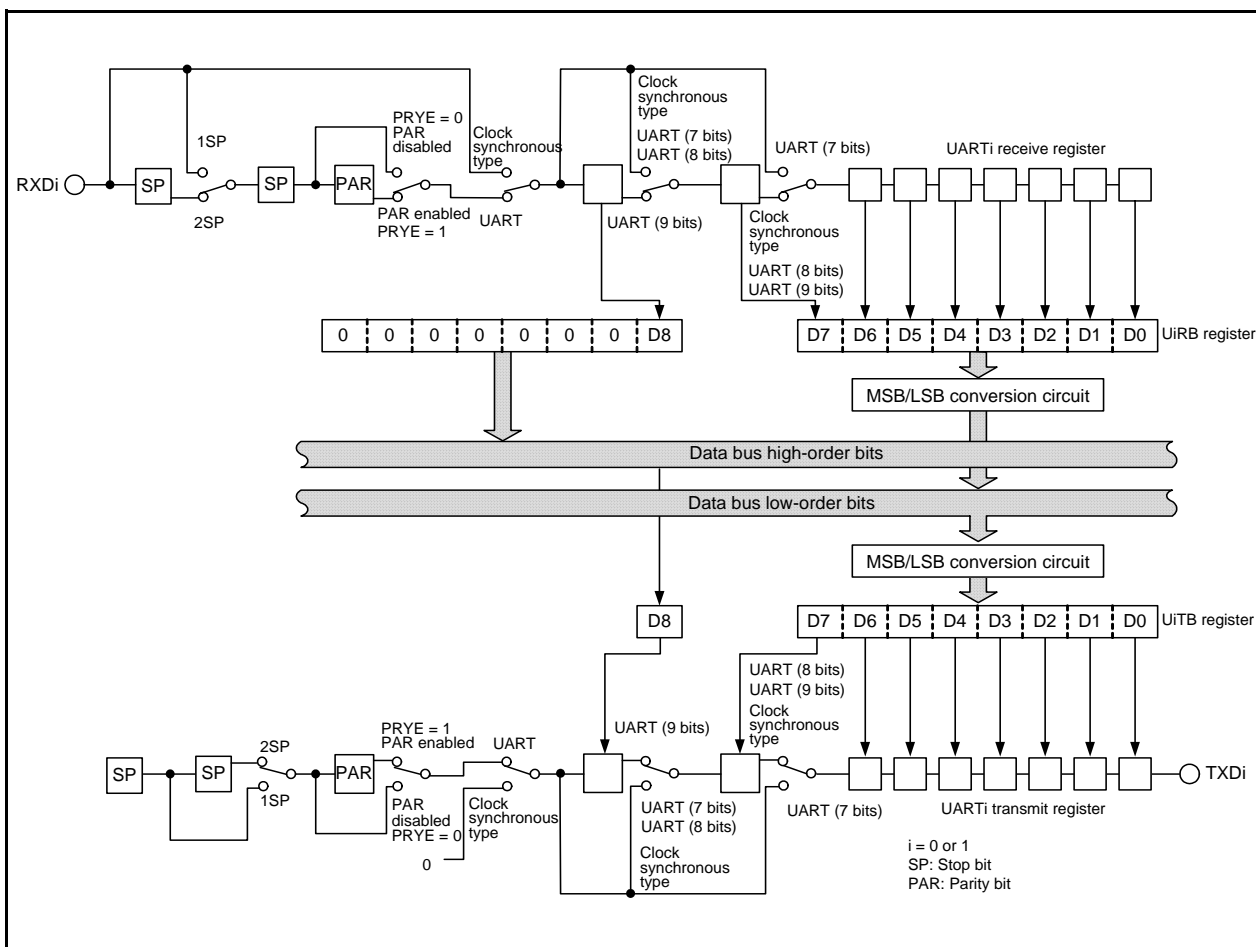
Clock synchronous type
UART (7 bits)
UART (8 bits)
PRYE = 0
PAR disabled
Clock synchronous type
1SP
UART (7 bits)
UARTi receive register
RXDi
SP
SP
PAR
2SP
PAR enabled
PRYE = 1
UART
UART (9 bits)
Clock synchronous type
UART (8 bits)
UART (9 bits)

| 0 | 0 | 0 | 0 | 0 | 0 | 0 | D8 |
|---|---|---|---|---|---|---|---|

| D7 | D6 | D5 | D4 | D3 | D2 | D1 | D0 |
|---|---|---|---|---|---|---|---|

UiRB register
MSB/LSB conversion circuit
Data bus high-order bits
Data bus low-order bits
MSB/LSB conversion circuit
D8

| D7 | D6 | D5 | D4 | D3 | D2 | D1 | D0 |
|---|---|---|---|---|---|---|---|

UiTB register
UART (8 bits)
UART (9 bits)
Clock synchronous type
PRYE = 1
PAR enabled
UART
UART (9 bits)
2SP
SP
SP
PAR
TXDi
1SP
PAR disabled
PRYE = 0
Clock synchronous type
UART (7 bits)
UART (8 bits)
UART (7 bits)
UARTi transmit register
0
Clock synchronous type
i = 0 or 1
SP: Stop bit
PAR: Parity bit